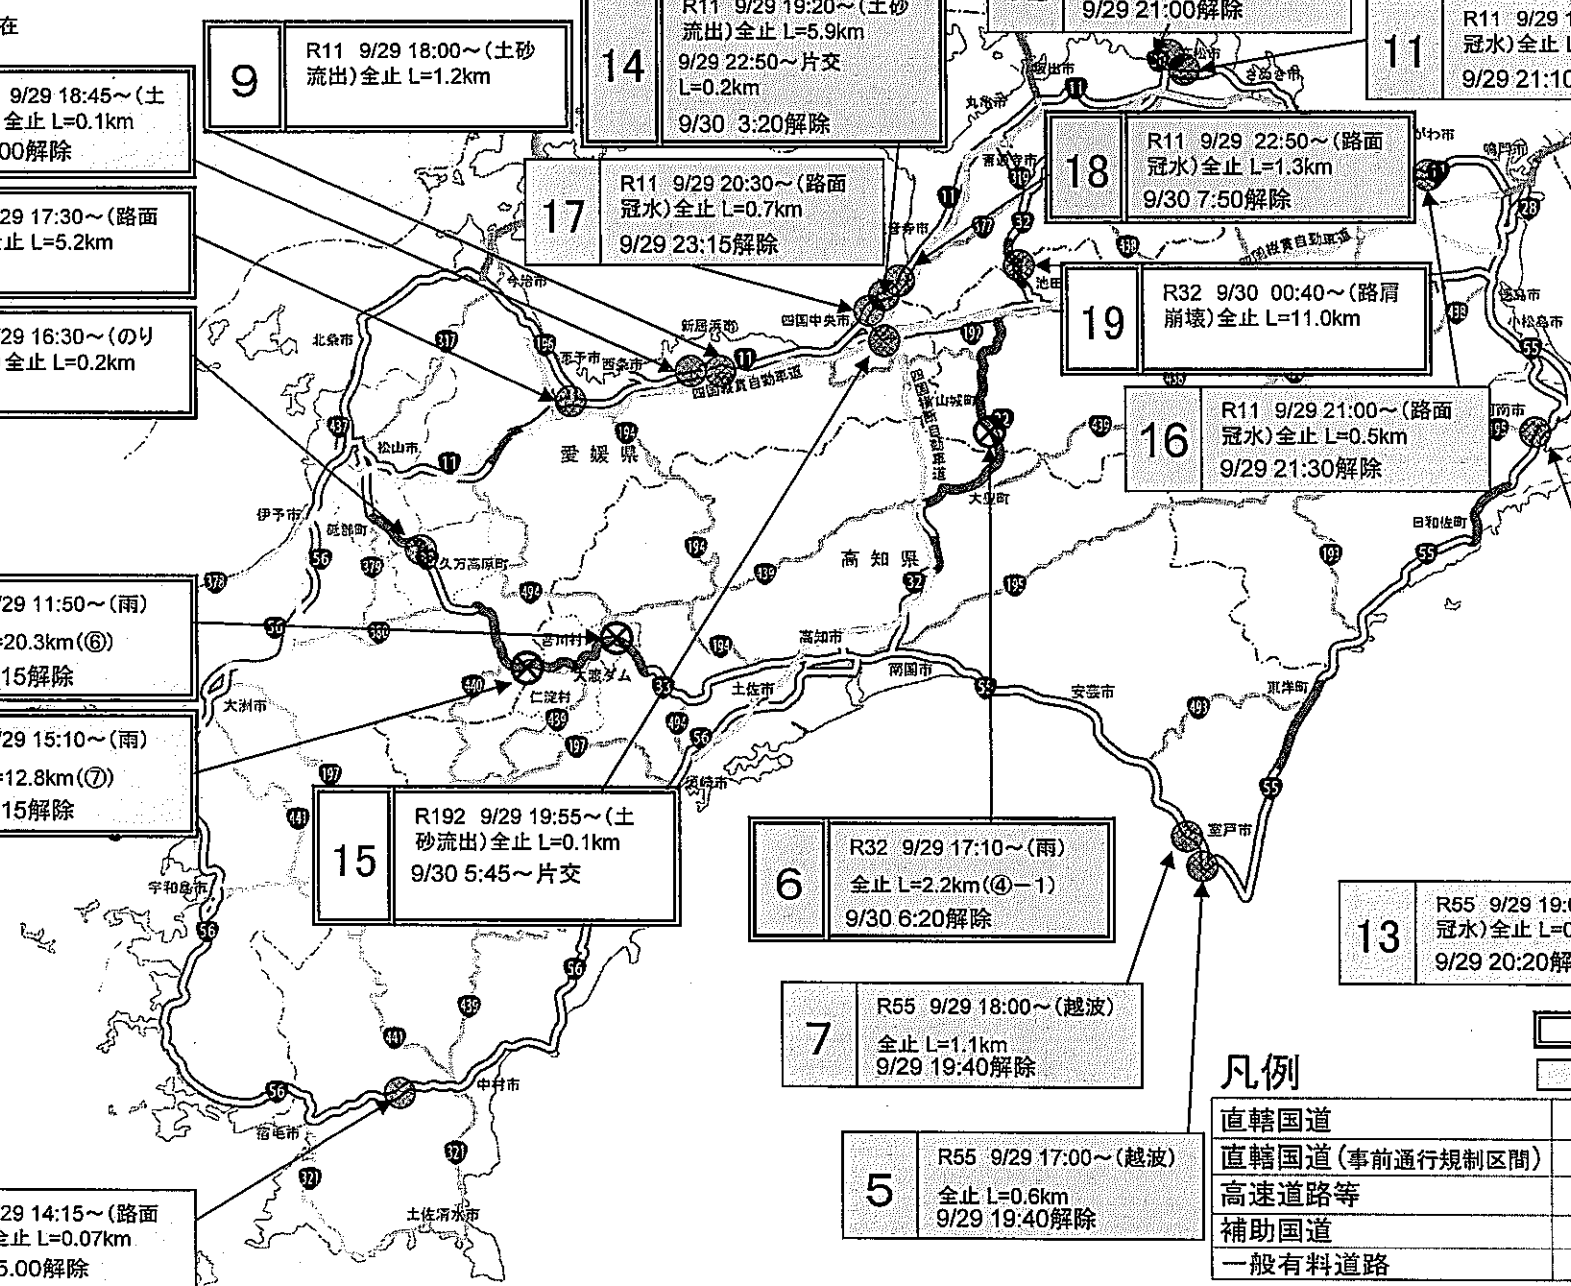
在

9
R11 9/29 18:00～(土砂流出)全止 L=1.2km

14
R11 9/29 19:20～(土砂流出)全止 L=5.9km
9/29 22:50～片交 L=0.2km
9/30 3:20解除

9/29 21:00解除

11
R11 9/29 1
冠水)全止 L
9/29 21:10

9/29 18:45～(土
全止 L=0.1km
00解除

29 17:30～(路面
止 L=5.2km

29 16:30～(のり
全止 L=0.2km

17
R11 9/29 20:30～(路面冠水)全止 L=0.7km
9/29 23:15解除

18
R11 9/29 22:50～(路面冠水)全止 L=1.3km
9/30 7:50解除

19
R32 9/30 00:40～(路肩崩壊)全止 L=11.0km

16
R11 9/29 21:00～(路面冠水)全止 L=0.5km
9/29 21:30解除

/29 11:50～(雨)
=20.3km(⑥)
15解除

/29 15:10～(雨)
=12.8km(⑦)
15解除

15
R192 9/29 19:55～(土砂流出)全止 L=0.1km
9/30 5:45～片交

6
R32 9/29 17:10～(雨)
全止 L=2.2km(④－1)
9/30 6:20解除

13
R55 9/29 19:
冠水)全止 L=
9/29 20:20解

7
R55 9/29 18:00～(越波)
全止 L=1.1km
9/29 19:40解除

5
R55 9/29 17:00～(越波)
全止 L=0.6km
9/29 19:40解除

29 14:15～(路面
全止 L=0.07km
5.00解除

今治市 新居浜市 四国中央市 西条市 東予市 北条市 松山市 伊予市 砥部町 久万高原町 愛媛県 高知県 大洲市 宇和島市 宿毛市 中村市 土佐清水市 仁淀村 吾川村 大渡ダム 土佐市 高知市 須崎市 南国市 安芸市 室戸市 東洋町 日和佐町 阿南市 小松島市 徳島市 鳴門市 さぬき市 坂出市 丸亀市 善通寺市 観音寺市 池田 大豊町 四国縦貫自動車道 四国横断自動車道

凡例
直轄国道
直轄国道(事前通行規制区間)
高速道路等
補助国道
一般有料道路